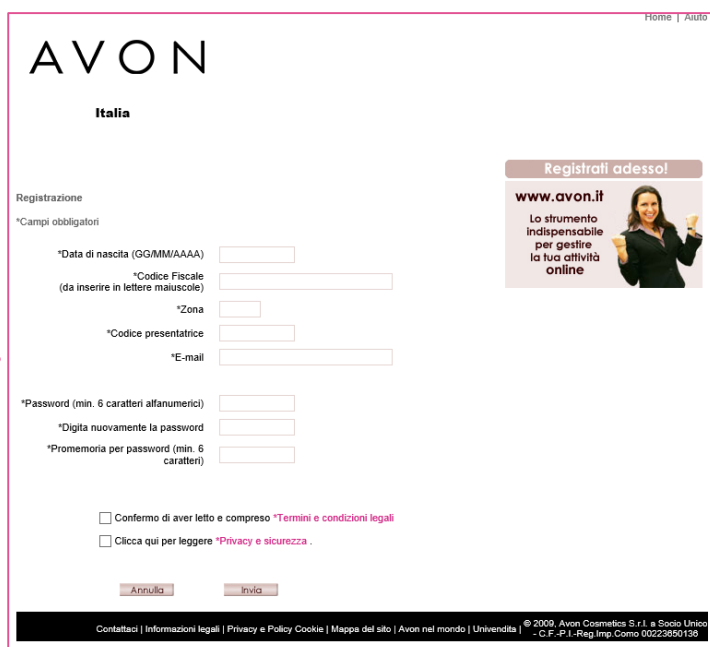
Home | Aiuto

AVON

Italia

Registrati adesso!

www.avon.it

Lo strumento indispensabile per gestire la tua attività online

Registrazione

*Campi obbligatori

*Data di nascita (GG/MM/AAAA)

*Codice Fiscale
(da inserire in lettere maiuscole)

*Zona

*Codice presentatrice

*E-mail

*Password (min. 6 caratteri alfanumerici)

*Digita nuovamente la password

*Promemoria per password (min. 6 caratteri)

Confermo di aver letto e compreso *Termini e condizioni legali

Clicca qui per leggere *Privacy e sicurezza .

Annulla

Invia

Contattaci | Informazioni legali | Privacy e Policy Cookie | Mappa del sito | Avon nel mondo | Univendita | © 2009, Avon Cosmetics S.r.l. a Socio Unico - C.F.-P.I.-Reg.Imp.Como 00223650136